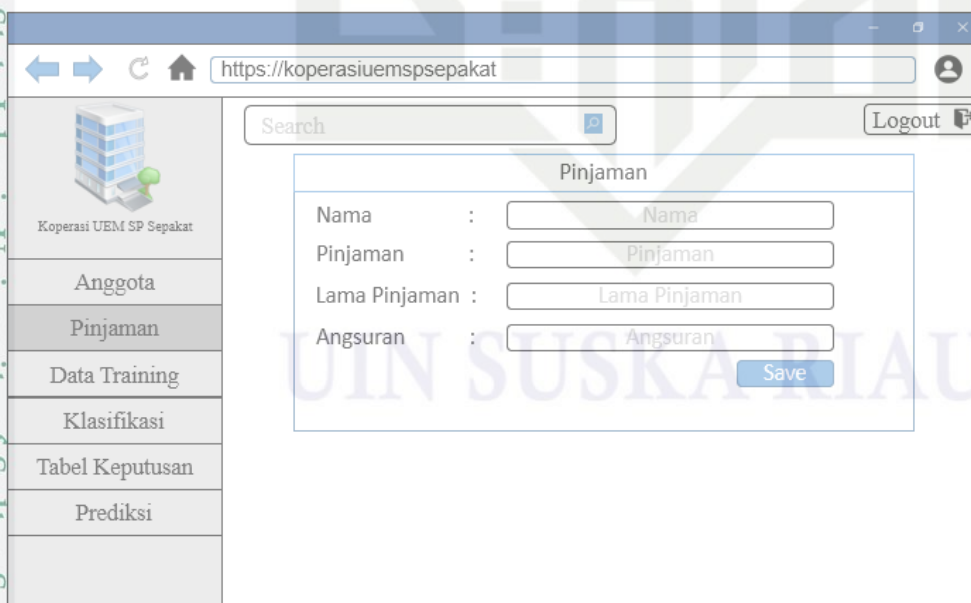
https://koperasiuemspsepakat

Search

Logout

Koperasi UEM SP Sepakat

Anggota

Pinjaman

Data Training

Klasifikasi

Tabel Keputusan

Prediksi

Pinjaman

Nama : Nama

Pinjaman : Pinjaman

Lama Pinjaman : Lama Pinjaman

Angsuran : Angsuran

Save

UIN SUSKA RIAU